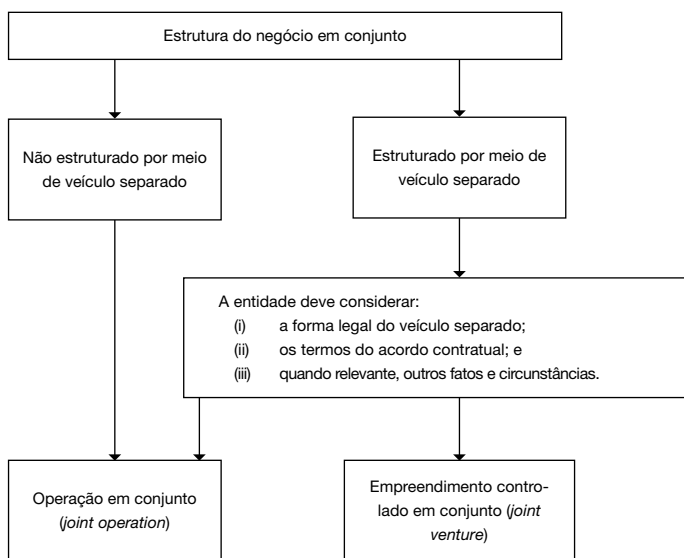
Estrutura do negócio em conjunto

Não estruturado por meio de veículo separado

Estruturado por meio de veículo separado

A entidade deve considerar:
(i) a forma legal do veículo separado;
(ii) os termos do acordo contratual; e
(iii) quando relevante, outros fatos e circunstâncias.

Operação em conjunto (*joint operation*)

Empreendimento controlado em conjunto (*joint venture*)